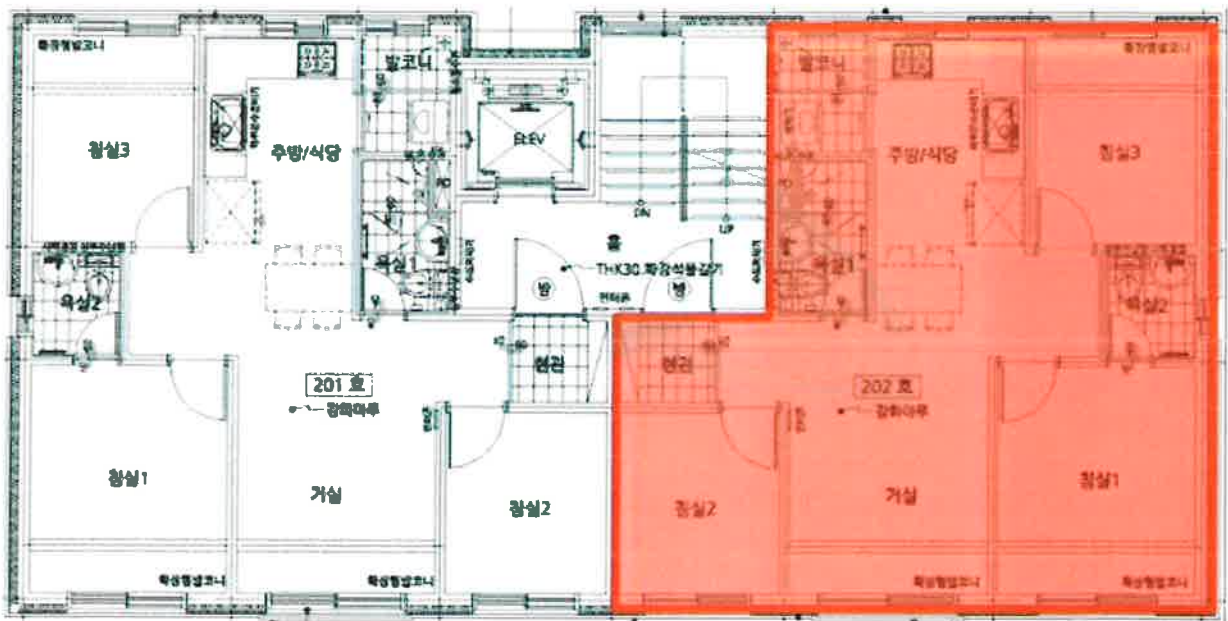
확장형발코니
발코니
침실3
주방/식당
ELEV
욕실1
홀
DN
UP
THK30 화강석물갈기
욕실2
현관
201 호
강화마루
침실1
거실
침실2
확장형발코니
확장형발코니
발코니
확장형발코니
주방/식당
침실3
욕실1
욕실2
현관
202 호
강화마루
침실2
거실
침실1
확장형발코니
확장형발코니